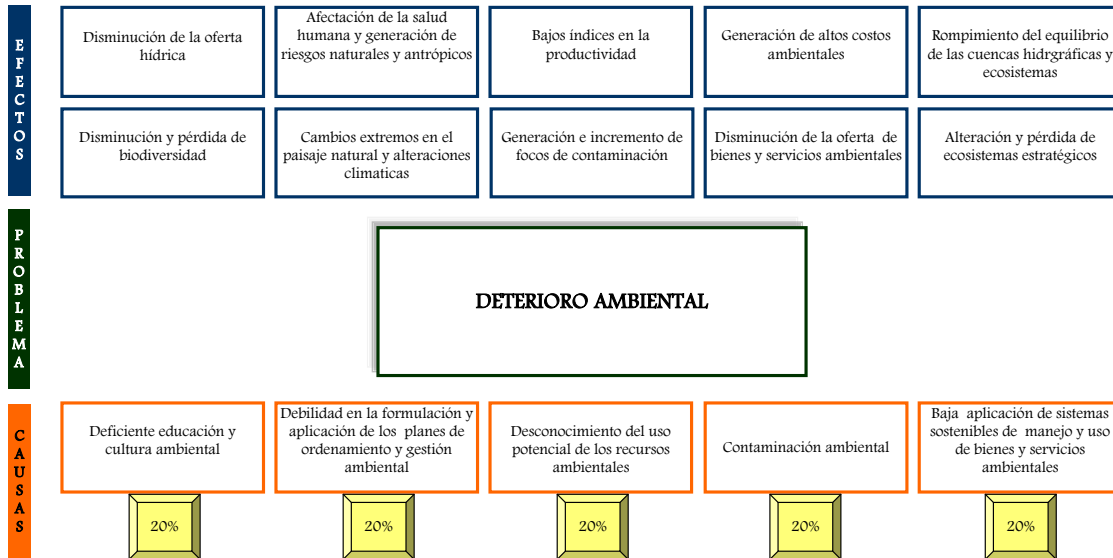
EFECTOS

Disminución de la oferta hídrica

Afectación de la salud humana y generación de riesgos naturales y antrópicos

Bajos índices en la productividad

Generación de altos costos ambientales

Rompimiento del equilibrio de las cuencas hidrgráficas y ecosistemas

Disminución y pérdida de biodiversidad

Cambios extremos en el paisaje natural y alteraciones climaticas

Generación e incremento de focos de contaminación

Disminución de la oferta de bienes y servicios ambientales

Alteración y pérdida de ecosistemas estratégicos

PROBLEMA

DETERIORO AMBIENTAL

CAUSAS

Deficiente educación y cultura ambiental

Debilidad en la formulación y aplicación de los planes de ordenamiento y gestión ambiental

Desconocimiento del uso potencial de los recursos ambientales

Contaminación ambiental

Baja aplicación de sistemas sostenibles de manejo y uso de bienes y servicios ambientales

20%

20%

20%

20%

20%